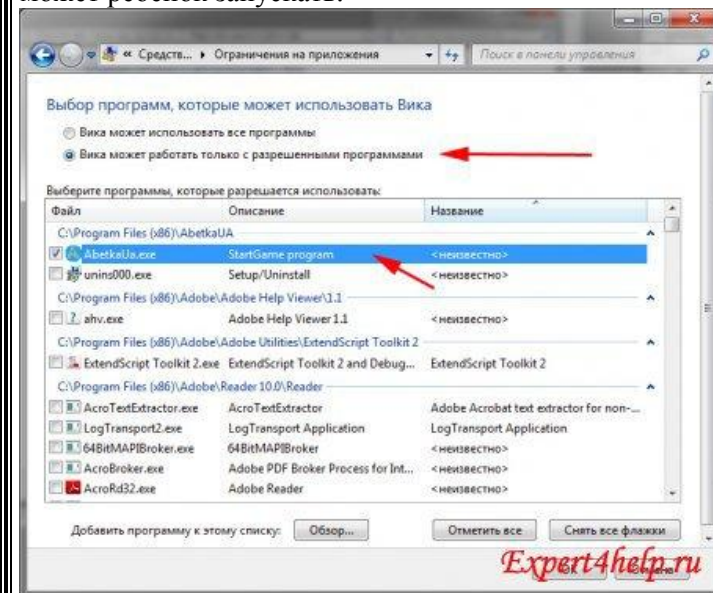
« Средств... ▸ Ограничения на приложения
Поиск в панели управления

Выбор программ, которые может использовать Вика

Вика может использовать все программы
Вика может работать только с разрешенными программами

Выберите программы, которые разрешается использовать:

| Файл | Описание | Название |
|---|---|---|
| C:\Program Files (x86)\AbetkaUA | | |
| AbetkaUa.exe | StartGame program | <неизвестно> |
| unins000.exe | Setup/Uninstall | <неизвестно> |
| C:\Program Files (x86)\Adobe\Adobe Help Viewer\1.1 | | |
| ahv.exe | Adobe Help Viewer 1.1 | <неизвестно> |
| C:\Program Files (x86)\Adobe\Adobe Utilities\ExtendScript Toolkit 2 | | |
| ExtendScript Toolkit 2.exe | ExtendScript Toolkit 2 and Debug... | ExtendScript Toolkit 2 |
| C:\Program Files (x86)\Adobe\Reader 10.0\Reader | | |
| AcroTextExtractor.exe | AcroTextExtractor | Adobe Acrobat text extractor for non-... |
| LogTransport2.exe | LogTransport Application | LogTransport Application |
| 64BitMAPIBroker.exe | 64BitMAPIBroker | <неизвестно> |
| AcroBroker.exe | Adobe PDF Broker Process for Int... | <неизвестно> |
| AcroRd32.exe | Adobe Reader | <неизвестно> |

Добавить программу к этому списку: Обзор...
Отметить все
Снять все флажки

Expert4help.ru